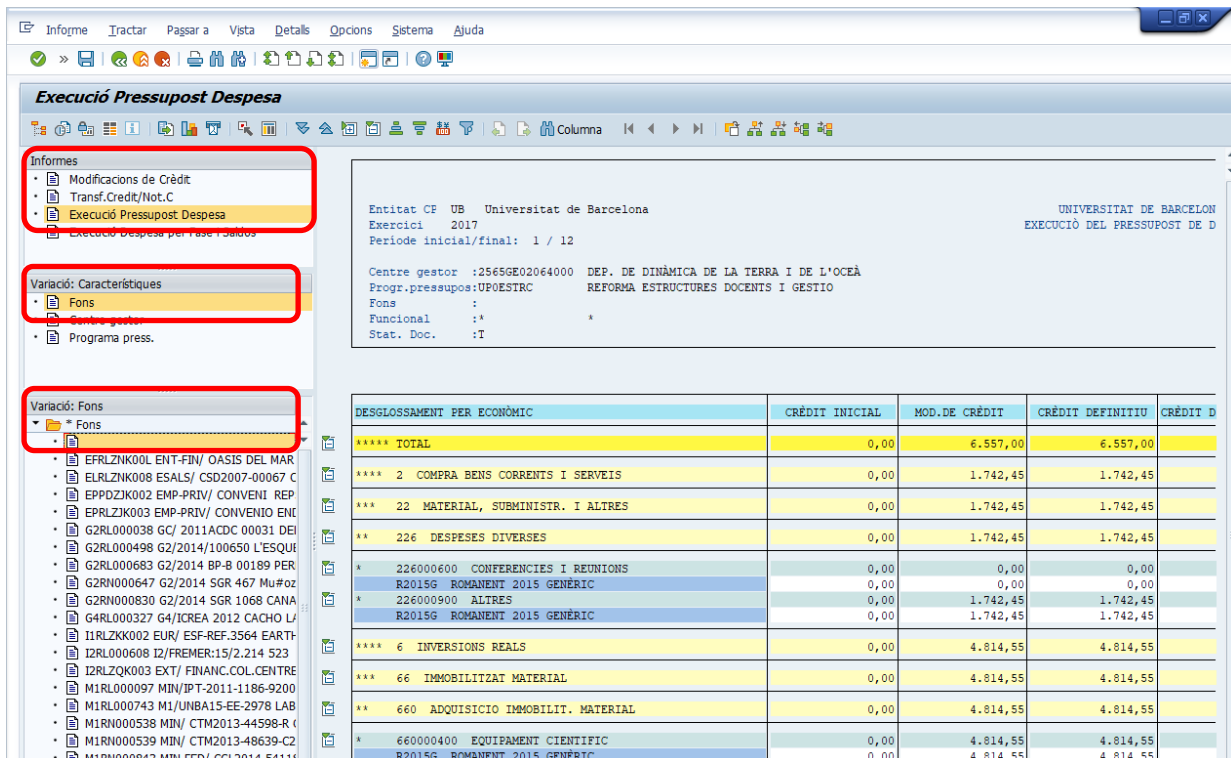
Informe Tractar Passar a Vista Detalls Opcions Sistema Ajuda

Execució Pressupost Despesa

Columna

Informes
Modificacions de Crèdit
Transf.Credit/Not.C
Execució Pressupost Despesa
Execució Despesa per Fase i Saldos

Variació: Característiques
Fons
Centre gestor
Programa press.

Variació: Fons
* Fons
EFRLZNK00L ENT-FIN/ OASIS DEL MAR
ELRLZNK008 ESALS/ CSD2007-00067 C
EPPDZJK002 EMP-PRIV/ CONVENI REP
EPRLZJK003 EMP-PRIV/ CONVENIO END
G2RL000038 GC/ 2011ACDC 00031 DE
G2RL000498 G2/2014/100650 L'ESQUE
G2RL000683 G2/2014 BP-B 00189 PER
G2RN000647 G2/2014 SGR 467 Mu#oz
G2RN000830 G2/2014 SGR 1068 CANA
G4RL000327 G4/ICREA 2012 CACHO L
I1RLZKK002 EUR/ ESF-REF.3564 EARTH
I2RL000608 I2/FREMER:15/2.214 523
I2RLZQK003 EXT/ FINANC.COL.CENTRE
M1RL000097 MIN/IPT-2011-1186-9200
M1RL000743 M1/UNBA15-EE-2978 LAB
M1RN000538 MIN/ CTM2013-44598-R
M1RN000539 MIN/ CTM2013-48639-C2

Entitat CP UB Universitat de Barcelona
Exercici 2017
Periode inicial/final: 1 / 12
UNIVERSITAT DE BARCELON
EXECUCIÒ DEL PRESSUPOST DE D

Centre gestor :2565GE02064000 DEP. DE DINÀMICA DE LA TERRA I DE L'OCEÀ
Progr.pressupos:UP0ESTRC REFORMA ESTRUCTURES DOCENTS I GESTIO
Fons :
Funcional :* *
Stat. Doc. :T

| DESGLOSSAMENT PER ECONÒMIC | CRÈDIT INICIAL | MOD.DE CRÈDIT | CRÈDIT DEFINITIU | CRÈDIT D |
|---|---|---|---|---|
| ***** TOTAL | 0,00 | 6.557,00 | 6.557,00 | |
| **** 2 COMPRA BENS CORRENTS I SERVEIS | 0,00 | 1.742,45 | 1.742,45 | |
| *** 22 MATERIAL, SUBMINISTR. I ALTRES | 0,00 | 1.742,45 | 1.742,45 | |
| ** 226 DESPESES DIVERSES | 0,00 | 1.742,45 | 1.742,45 | |
| * 226000600 CONFERENCIES I REUNIONS | 0,00 | 0,00 | 0,00 | |
| R2015G ROMANENT 2015 GENÈRIC | 0,00 | 0,00 | 0,00 | |
| * 226000900 ALTRES | 0,00 | 1.742,45 | 1.742,45 | |
| R2015G ROMANENT 2015 GENÈRIC | 0,00 | 1.742,45 | 1.742,45 | |
| **** 6 INVERSIONS REALS | 0,00 | 4.814,55 | 4.814,55 | |
| *** 66 IMMOBILITZAT MATERIAL | 0,00 | 4.814,55 | 4.814,55 | |
| ** 660 ADQUISICIO IMMOBILIT. MATERIAL | 0,00 | 4.814,55 | 4.814,55 | |
| * 660000400 EQUIPAMENT CIENTIFIC | 0,00 | 4.814,55 | 4.814,55 | |
| R2015G ROMANENT 2015 GENÈRIC | 0,00 | 4.814,55 | 4.814,55 | |